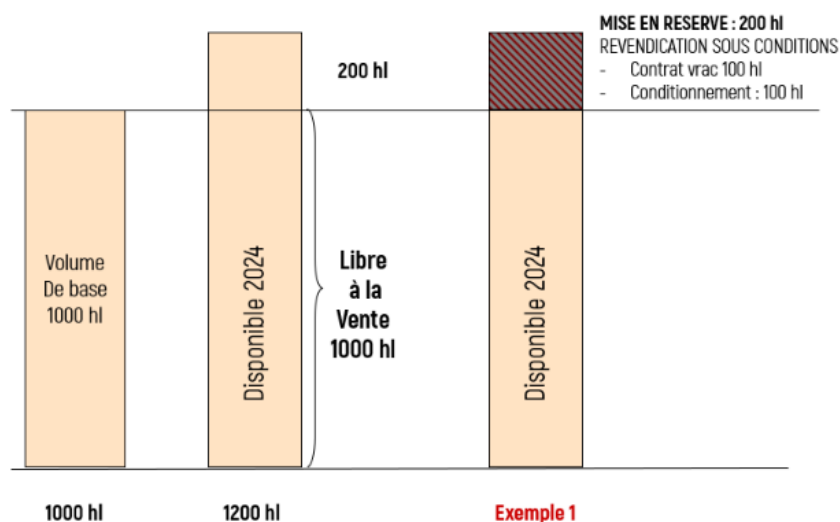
MISE EN RESERVE : 200 hl
REVENDICATION SOUS CONDITIONS
- Contrat vrac 100 hl
- Conditionnement : 100 hl

200 hl

Volume De base 1000 hl

Disponible 2024

Libre à la Vente 1000 hl

Disponible 2024

1000 hl

1200 hl

Exemple 1